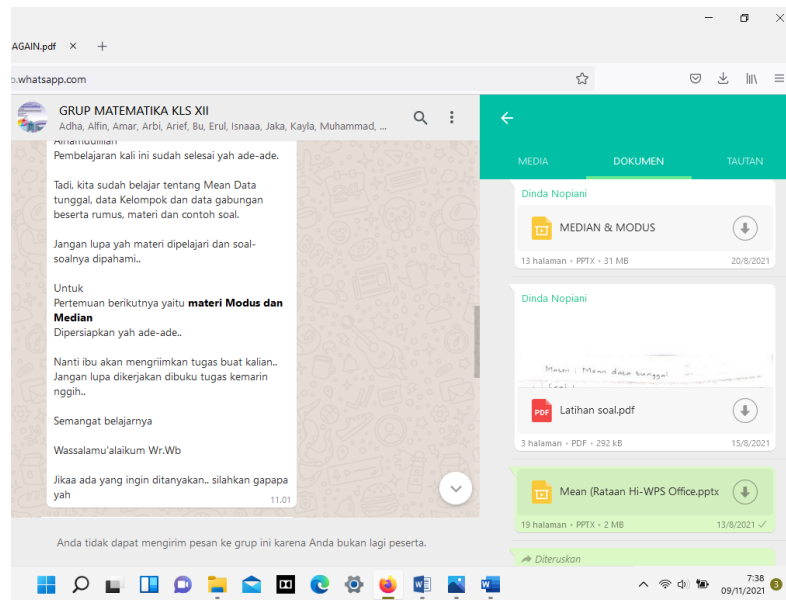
AGAIN.pdf ×  +

o.whatsapp.com

GRUP MATEMATIKA KLS XII
Adha, Alfin, Amar, Arbi, Arief, Bu, Erul, Isnaaa, Jaka, Kayla, Muhammad, ...

Alhamdulillah
Pembelajaran kali ini sudah selesai yah ade-ade.

Tadi, kita sudah belajar tentang Mean Data tunggal, data Kelompok dan data gabungan beserta rumus, materi dan contoh soal.

Jangan lupa yah materi dipelajari dan soal-soalnya dipahami..

Untuk
Pertemuan berikutnya yaitu **materi Modus dan Median**
Dipersiapkan yah ade-ade..

Nanti ibu akan mengriimkan tugas buat kalian.. Jangan lupa dikerjakan dibuku tugas kemarin nggih..

Semangat belajarnya

Wassalamu'alaikum Wr.Wb

Jikaa ada yang ingin ditanyakan.. silahkan gapapa yah
11.01

Anda tidak dapat mengirim pesan ke grup ini karena Anda bukan lagi peserta.

MEDIA   DOKUMEN   TAUTAN

Dinda Nopiani
MEDIAN & MODUS
13 halaman • PPTX • 31 MB   20/8/2021

Dinda Nopiani
Mean : Mean data tunggal
Latihan soal.pdf
3 halaman • PDF • 292 kB   15/8/2021

Mean (Rataan Hi-WPS Office.pptx
19 halaman • PPTX • 2 MB   13/8/2021

Diteruskan

7:38
09/11/2021
3